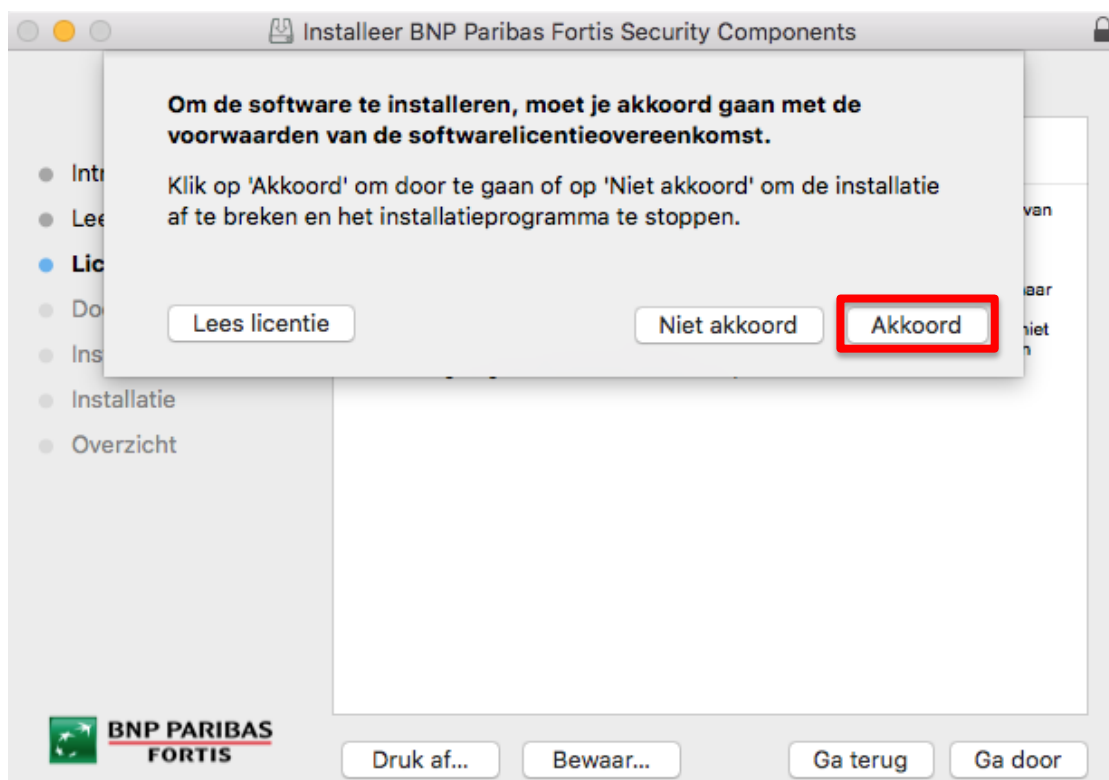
Installeer BNP Paribas Fortis Security Components

Om de software te installeren, moet je akkoord gaan met de voorwaarden van de softwarelicentieovereenkomst.

Klik op 'Akkoord' om door te gaan of op 'Niet akkoord' om de installatie af te breken en het installatieprogramma te stoppen.

Lees licentie

Niet akkoord

Akkoord

Intr
Lee
Lic
Do
Ins
Installatie
Overzicht

van
aar
niet
n

BNP PARIBAS
FORTIS

Druk af...

Bewaar...

Ga terug

Ga door